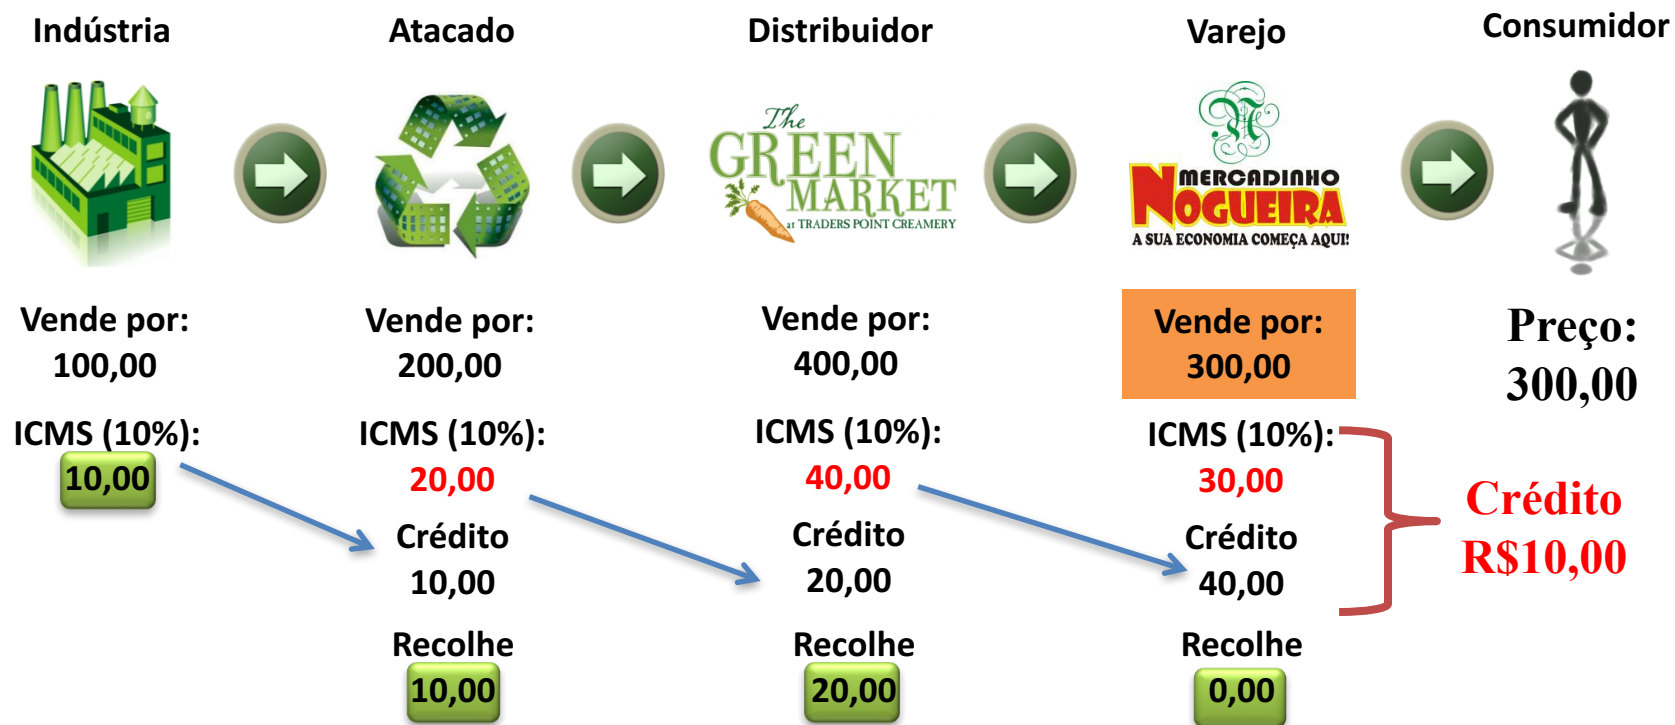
Indústria

Atacado

Distribuidor

Varejo

Consumidor

The GREEN MARKET at TRADERS POINT CREAMERY

MERCADINHO NOGUEIRA A SUA ECONOMIA COMEÇA AQUI!

Vende por: 100,00

ICMS (10%): 10,00

Vende por: 200,00

ICMS (10%): 20,00

Crédito 10,00

Recolhe 10,00

Vende por: 400,00

ICMS (10%): 40,00

Crédito 20,00

Recolhe 20,00

Vende por: 300,00

ICMS (10%): 30,00

Crédito 40,00

Recolhe 0,00

Preço: 300,00

Crédito R$10,00